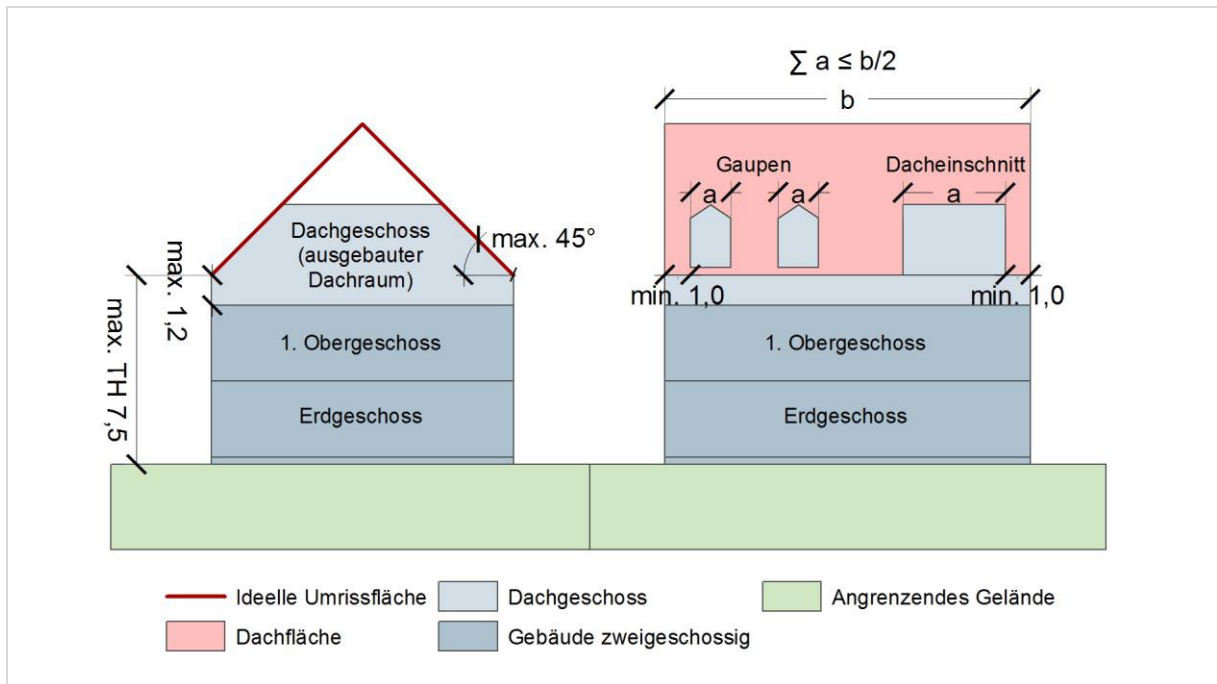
Dachgeschoss (ausgebauter Dachraum)

max. 45°

max. 1,2

max. TH 7,5

1. Obergeschoss

Erdgeschoss

$\sum a \leq b/2$

b

Gaupen

Dacheinschnitt

a

a

a

min. 1,0

min. 1,0

1. Obergeschoss

Erdgeschoss

Ideelle Umrissfläche

Dachgeschoss

Angrenzendes Gelände

Dachfläche

Gebäude zweigeschossig